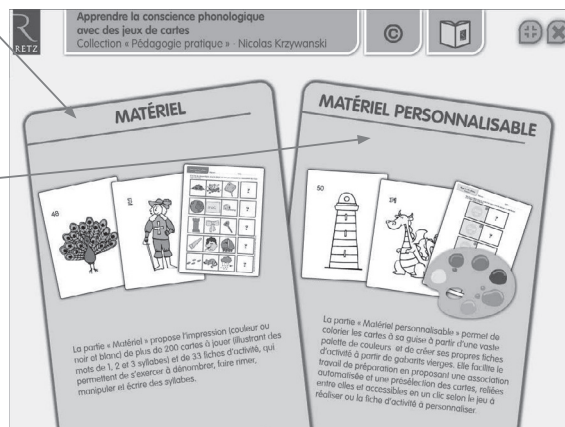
R
RETZ

Apprendre la conscience phonologique avec des jeux de cartes
Collection « Pédagogie pratique » - Nicolas Krzywanski

©

MATÉRIEL

48

La partie « Matériel » propose l'impression (couleur ou noir et blanc) de plus de 200 cartes à jouer illustrant des mots de 1, 2 et 3 syllabes) et de 33 fiches d'activité, qui permettent de s'exercer à dénombrer, faire rimer, manipuler et écrire des syllabes.

MATÉRIEL PERSONNALISABLE

50

La partie « Matériel personnalisable » permet de colorier les cartes à sa guise à partir d'une vaste palette de couleurs et de créer ses propres fiches d'activité à partir de gabarits vierges. Elle facilite le travail de préparation en proposant une association automatisée et une présélection des cartes, reliées entre elles et accessibles en un clic selon le jeu à réaliser ou la fiche d'activité à personnaliser.